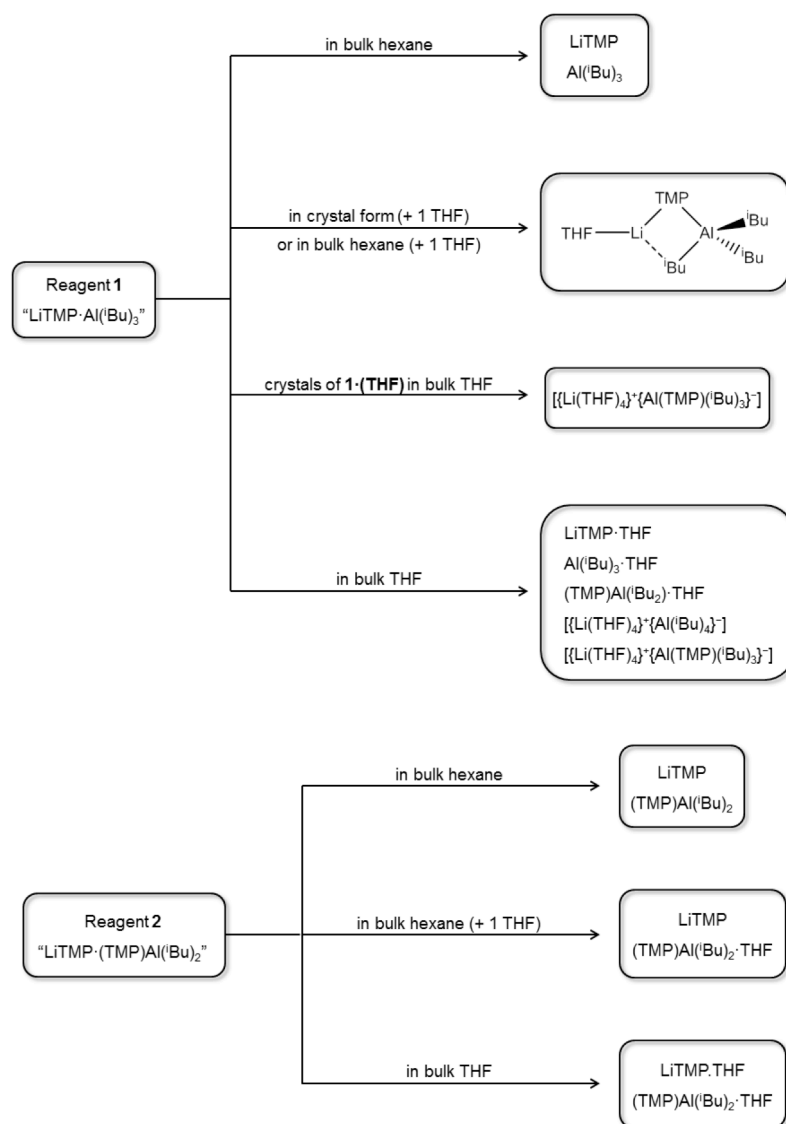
Reagent **1**
"LiTMP·Al($^i$Bu)$_3$"

in bulk hexane

LiTMP
Al($^i$Bu)$_3$

in crystal form (+ 1 THF)
or in bulk hexane (+ 1 THF)

TMP
THF — Li
Al
$^i$Bu
$^i$Bu
$^i$Bu

crystals of **1·(THF)** in bulk THF

[{Li(THF)$_4$}$^+${Al(TMP)($^i$Bu)$_3$}$^-$]

in bulk THF

LiTMP·THF
Al($^i$Bu)$_3$·THF
(TMP)Al($^i$Bu$_2$)·THF
[{Li(THF)$_4$}$^+${Al($^i$Bu)$_4$}$^-$]
[{Li(THF)$_4$}$^+${Al(TMP)($^i$Bu)$_3$}$^-$]

Reagent **2**
"LiTMP·(TMP)Al($^i$Bu)$_2$"

in bulk hexane

LiTMP
(TMP)Al($^i$Bu)$_2$

in bulk hexane (+ 1 THF)

LiTMP
(TMP)Al($^i$Bu)$_2$·THF

in bulk THF

LiTMP.THF
(TMP)Al($^i$Bu)$_2$·THF